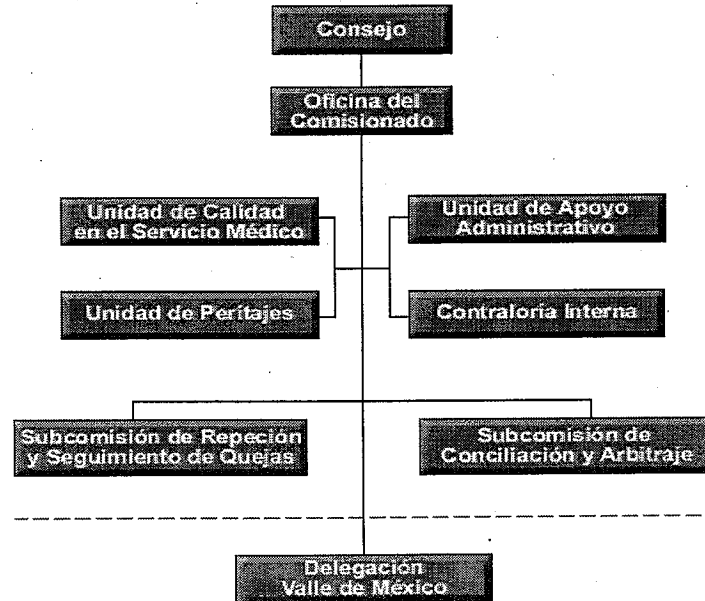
Consejo

Oficina del Comisionado

Unidad de Calidad en el Servicio Médico

Unidad de Apoyo Administrativo

Unidad de Peritajes

Contraloria Interna

Subcomisión de Repeción y Seguimiento de Quejas

Subcomisión de Conciliación y Arbitraje

Delegación Valle de México